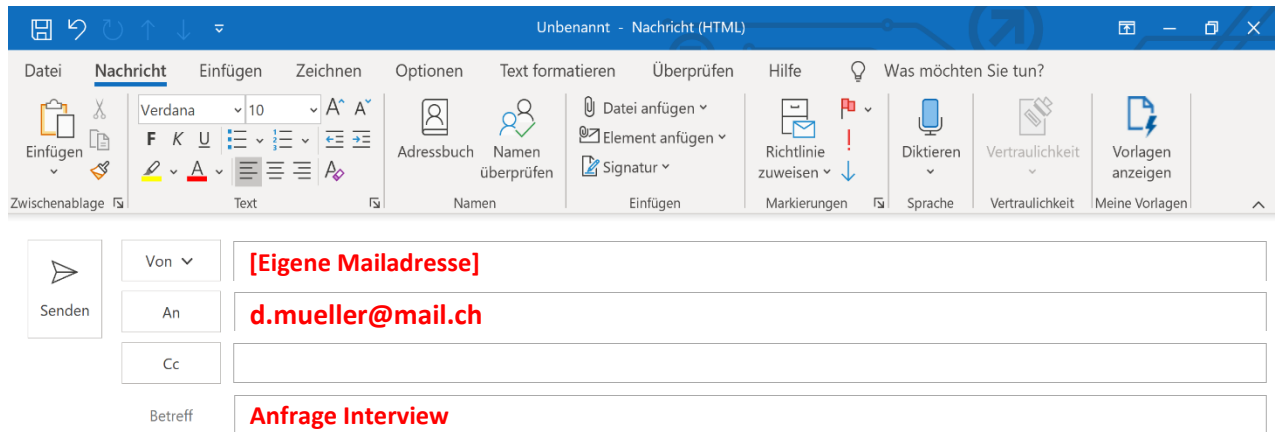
Unbenannt - Nachricht (HTML)

Datei Nachricht Einfügen Zeichnen Optionen Text formatieren Überprüfen Hilfe Was möchten Sie tun?

Einfügen
Zwischenablage

Verdana 10
F K U
Text

Adressbuch Namen überprüfen
Namen

Datei anfügen
Element anfügen
Signatur
Einfügen

Richtlinie zuweisen
Markierungen

Diktieren
Sprache

Vertraulichkeit
Vertraulichkeit

Vorlagen anzeigen
Meine Vorlagen

Senden

Von [Eigene Mailadresse]

An d.mueller@mail.ch

Cc

Betreff Anfrage Interview